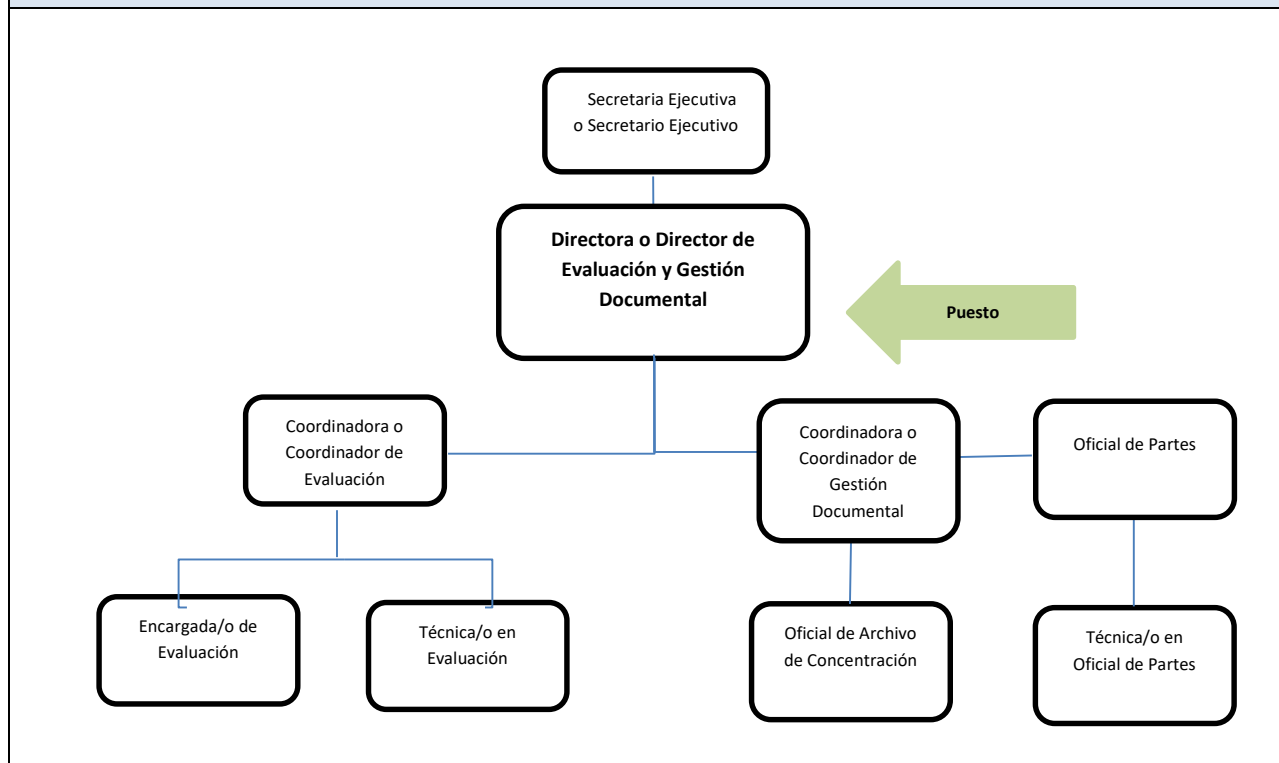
Secretaria Ejecutiva o Secretario Ejecutivo

Directora o Director de Evaluación y Gestión Documental

Puesto

Coordinadora o Coordinador de Evaluación

Coordinadora o Coordinador de Gestión Documental

Oficial de Partes

Encargada/o de Evaluación

Técnica/o en Evaluación

Oficial de Archivo de Concentración

Técnica/o en Oficial de Partes